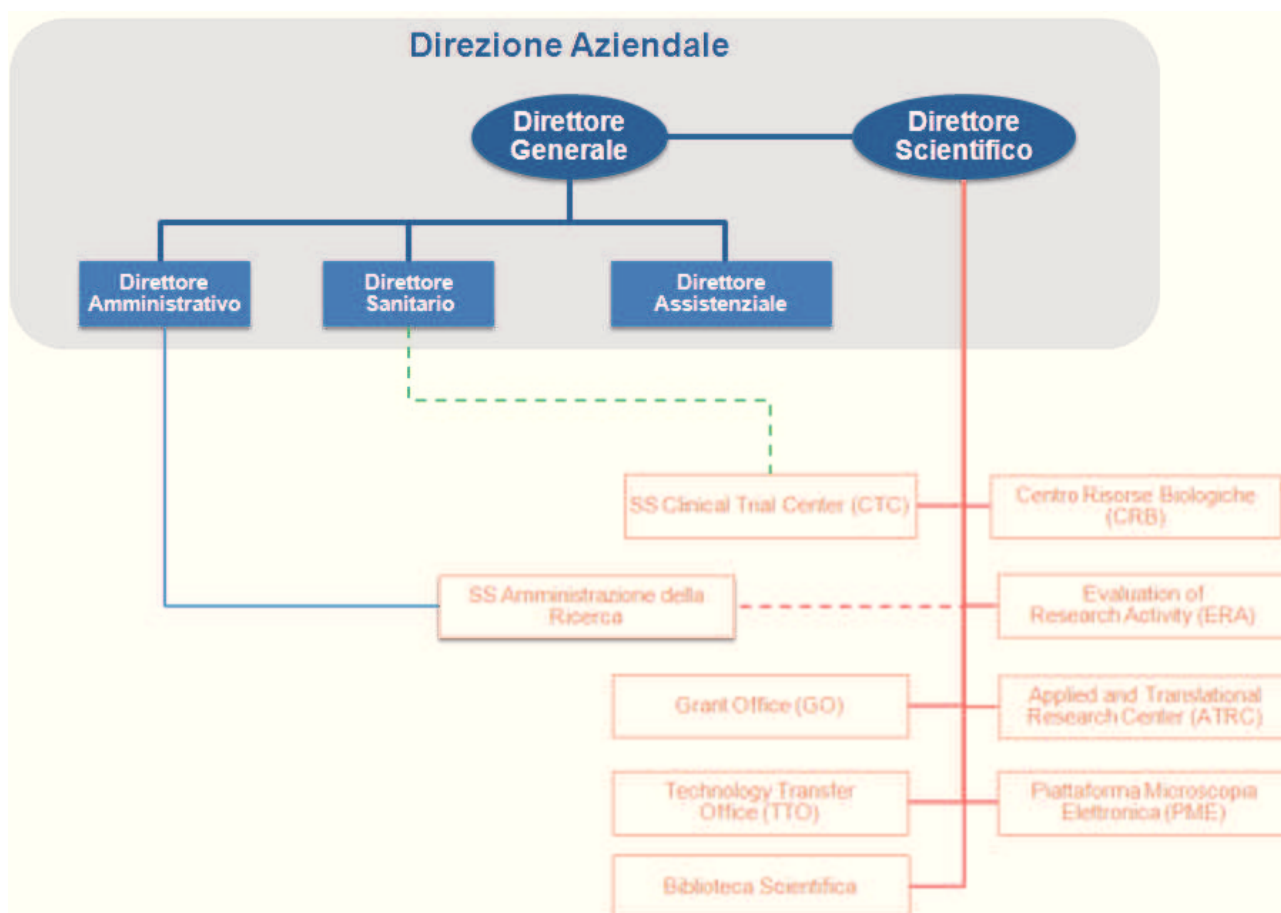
Direzione Aziendale

Direttore Generale

Direttore Scientifico

Direttore Amministrativo

Direttore Sanitario

Direttore Assistenziale

SS Clinical Trial Center (CTC)

Centro Risorse Biologiche (CRB)

SS Amministrazione della Ricerca

Evaluation of Research Activity (ERA)

Grant Office (GO)

Applied and Translational Research Center (ATRC)

Technology Transfer Office (TTO)

Piattaforma Microscopia Elettronica (PME)

Biblioteca Scientifica